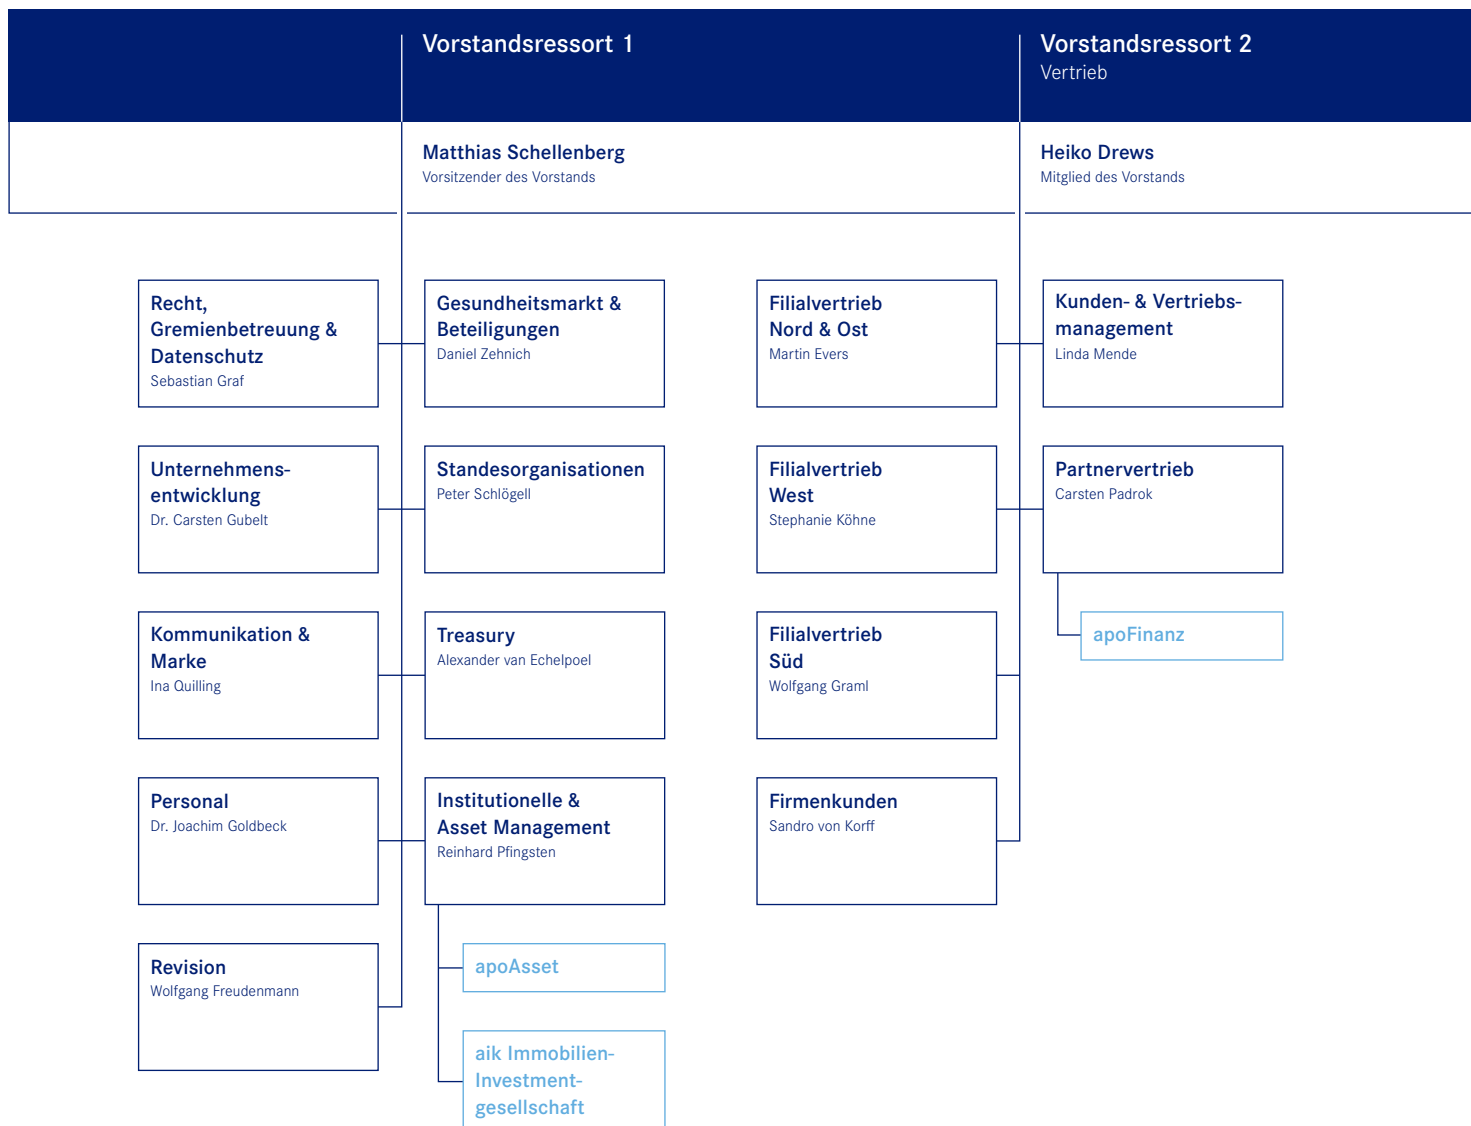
Vorstandsressort 1

Vorstandsressort 2
Vertrieb

Matthias Schellenberg
Vorsitzender des Vorstands

Heiko Drews
Mitglied des Vorstands

Recht, Gremienbetreuung & Datenschutz
Sebastian Graf

Unternehmensentwicklung
Dr. Carsten Gubelt

Kommunikation & Marke
Ina Quilling

Personal
Dr. Joachim Goldbeck

Revision
Wolfgang Freudenmann

Gesundheitsmarkt & Beteiligungen
Daniel Zehnich

Standesorganisationen
Peter Schlögell

Treasury
Alexander van Echelpoel

Institutionelle & Asset Management
Reinhard Pfingsten

apoAsset

aik Immobilien-Investmentgesellschaft

Filialvertrieb Nord & Ost
Martin Evers

Filialvertrieb West
Stephanie Köhne

Filialvertrieb Süd
Wolfgang Graml

Firmenkunden
Sandro von Korff

Kunden- & Vertriebsmanagement
Linda Mende

Partnervertrieb
Carsten Padrok

apoFinanz